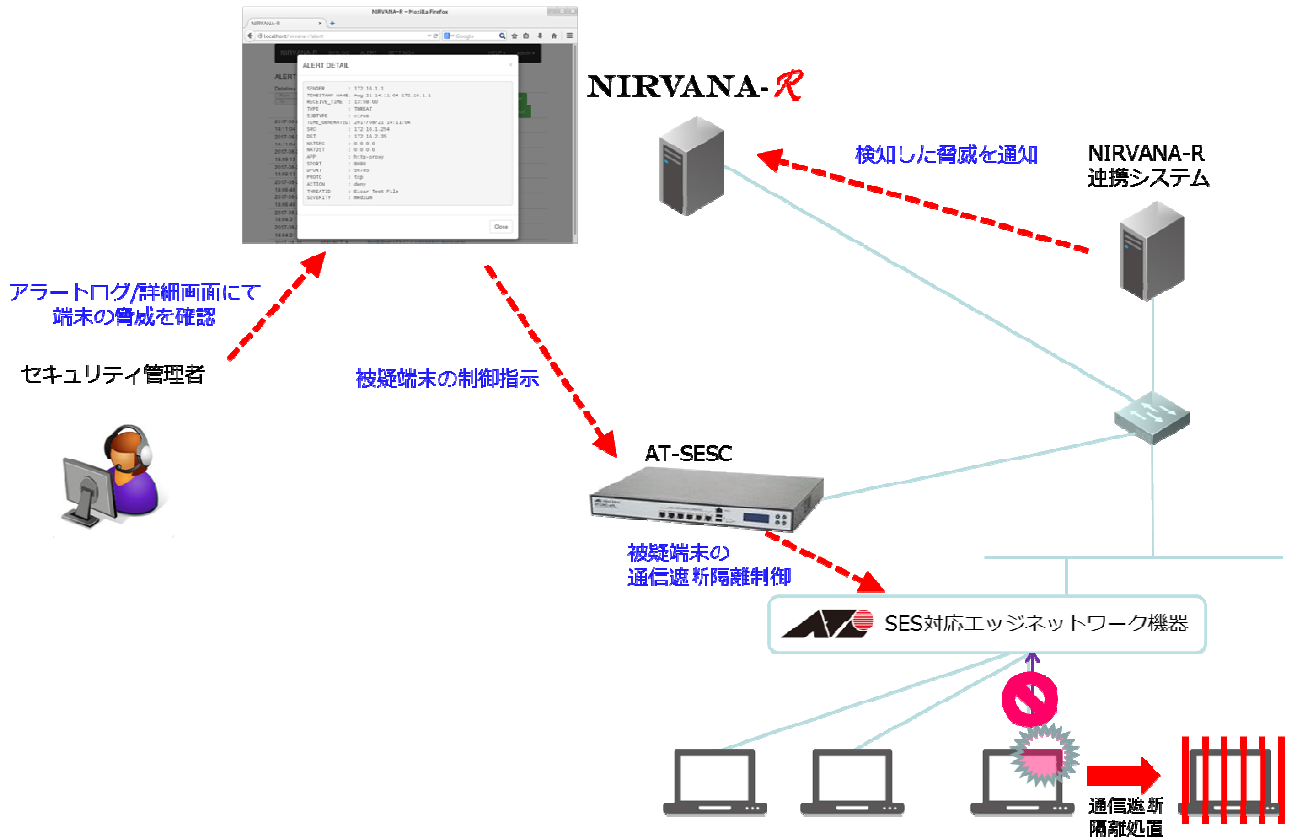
NIRVANA-R - Mozilla Firefox

NIRVANA-R

ALERT DETAIL

Close

NIRVANA-R

検知した脅威を通知

NIRVANA-R
連携システム

アラートログ/詳細画面にて
端末の脅威を確認

セキュリティ管理者

被疑端末の制御指示

AT-SESC

被疑端末の
通信遮断隔離制御

SES対応エッジネットワーク機器

通信遮断
隔離処置